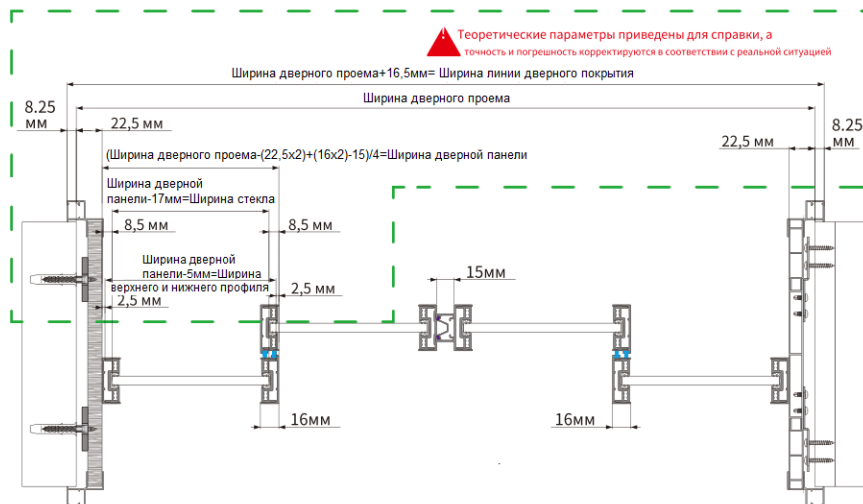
Теоретические параметры приведены для справки, а точность и погрешность корректируются в соответствии с реальной ситуацией

Ширина дверного проема+16,5мм= Ширина линии дверного покрытия

Ширина дверного проема

8.25 мм

22,5 мм

22,5 мм

8.25 мм

(Ширина дверного проема-(22,5x2)+(16x2)-15)/4=Ширина дверной панели

Ширина дверной панели-17мм=Ширина стекла

8,5 мм

8,5 мм

Ширина дверной панели-5мм=Ширина верхнего и нижнего профиля

2,5 мм

2,5 мм

15мм

16мм

16мм